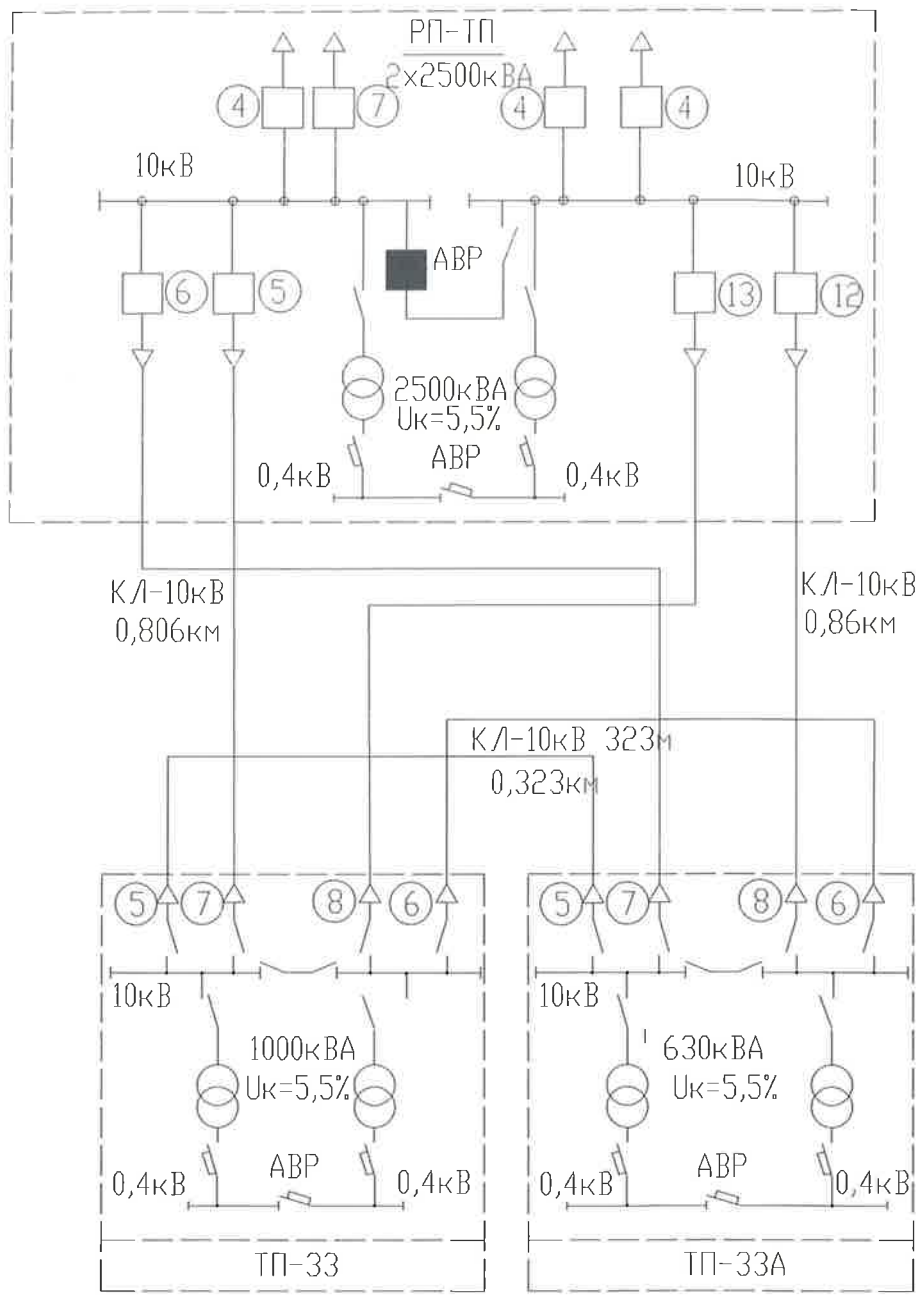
РП-ТП
2х2500кВА

4 7 4 4

10кВ
10кВ

АВР

6 5 13 12

2500кВА
Uк=5,5%

0,4кВ
АВР
0,4кВ

КЛ-10кВ
0,806км

КЛ-10кВ
0,86км

КЛ-10кВ 323м
0,323км

5 7 8 6
10кВ
1000кВА
Uк=5,5%
0,4кВ
АВР
0,4кВ
ТП-33

5 7 8 6
10кВ
630кВА
Uк=5,5%
0,4кВ
АВР
0,4кВ
ТП-33А